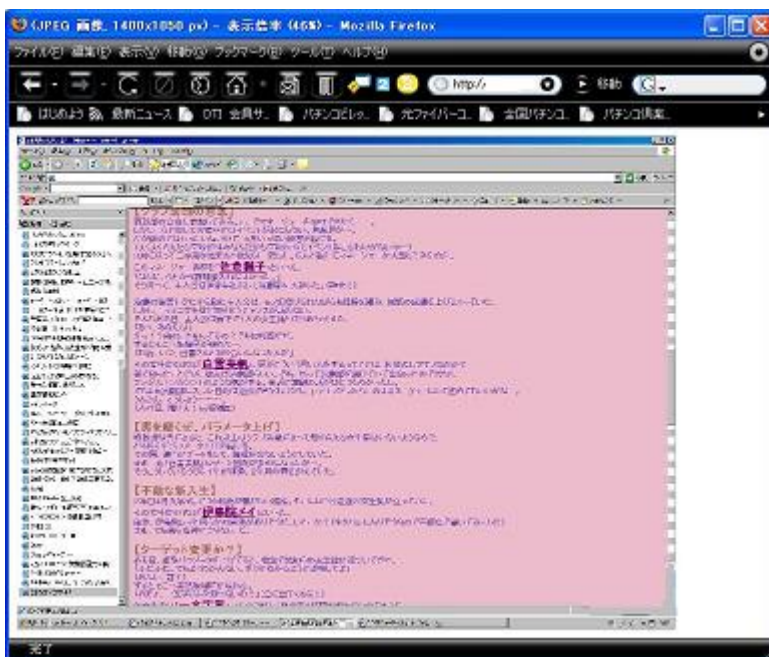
(JPEG 画像, 1400x1050 px) - 表示倍率 (46%) - Mozilla Firefox

ファイル(F) 編集(E) 表示(V) 移動(G) ブックマーク(B) ツール(T) ヘルプ(H)

http://

はじめよう 最新ニュース OTI 会員サ... パチンコビレッ... 光ファイバーコ... 全国パチンコ... パチンコ情報...

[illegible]

【雷を届くぜ、パラメータ上げ】

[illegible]

【不敵な新入生】

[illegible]

【ターゲット変更か?】

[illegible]

完了